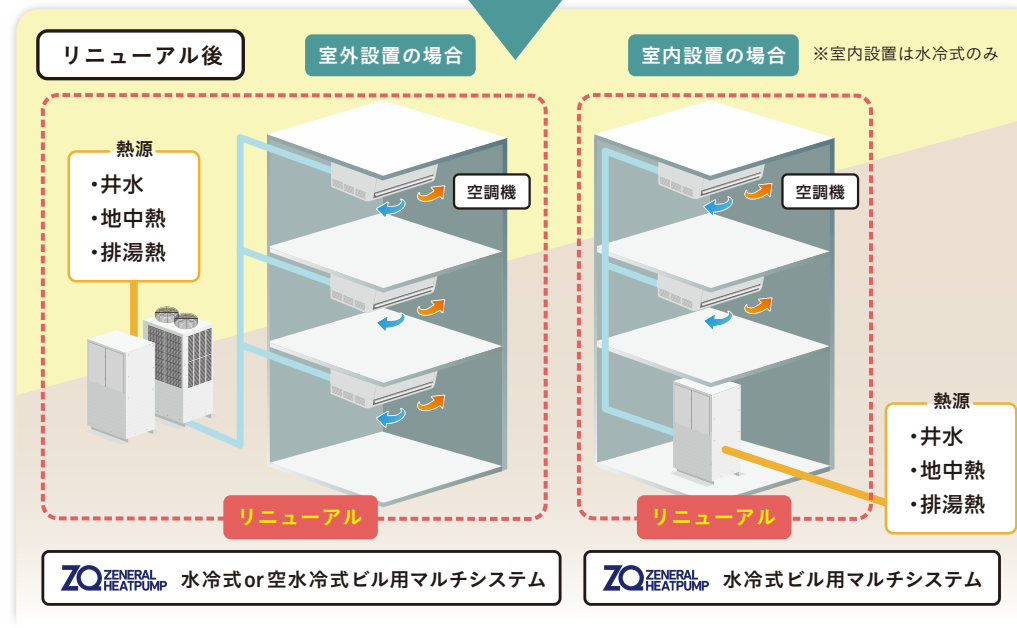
リニューアル後

室外設置の場合

室内設置の場合

※室内設置は水冷式のみ

熱源
・井水
・地中熱
・排湯熱

空調機

空調機

熱源
・井水
・地中熱
・排湯熱

リニューアル

リニューアル

ZQ ZENERAL HEATPUMP 水冷式or空水冷式ビル用マルチシステム

ZQ ZENERAL HEATPUMP 水冷式ビル用マルチシステム